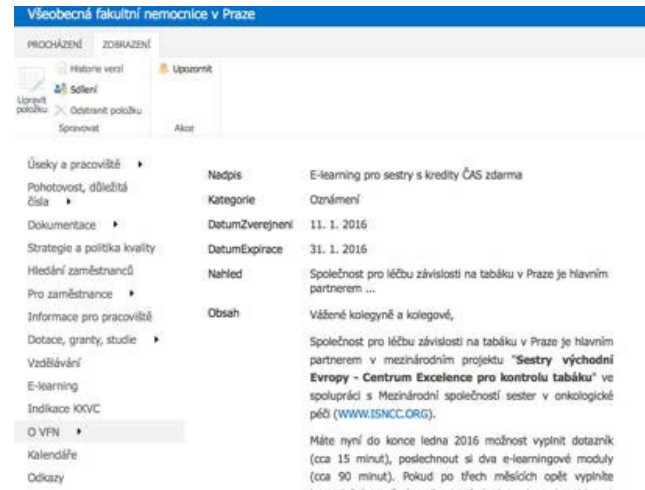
Všeobecná fakultní nemocnice v Praze

PROCHÁZENÍ ZOBRAZENÍ

Upravit položku
Historie verzí
Sdílení
Odstranit položku
Spravovat

Upozornit
Akce

Úseky a pracoviště ▸
Pohotovost, důležitá čísla ▸
Dokumentace ▸
Strategie a politika kvality
Hledání zaměstnanců
Pro zaměstnance ▸
Informace pro pracoviště
Dotace, granty, studie ▸
Vzdělávání
E-learning
Indikace KKVC
O VFN ▸
Kalendáře
Odkazy

| | |
|---|---|
| Nadpis | E-learning pro sestry s kredity ČAS zdarma |
| Kategorie | Oznámení |
| DatumZverejneni | 11. 1. 2016 |
| DatumExpirace | 31. 1. 2016 |
| Nahled | Společnost pro léčbu závislosti na tabáku v Praze je hlavním partnerem ... |
| Obsah | Vážené kolegyně a kolegové, |

Společnost pro léčbu závislosti na tabáku v Praze je hlavním partnerem v mezinárodním projektu "Sestry východní Evropy - Centrum Excelence pro kontrolu tabáku" ve spolupráci s Mezinárodní společností sester v onkologické péči (WWW.ISNCC.ORG).

Máte nyní do konce ledna 2016 možnost vyplnit dotazník (cca 15 minut), poslechnout si dva e-learningové moduly (cca 90 minut). Pokud po třech měsících opět vyplníte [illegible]